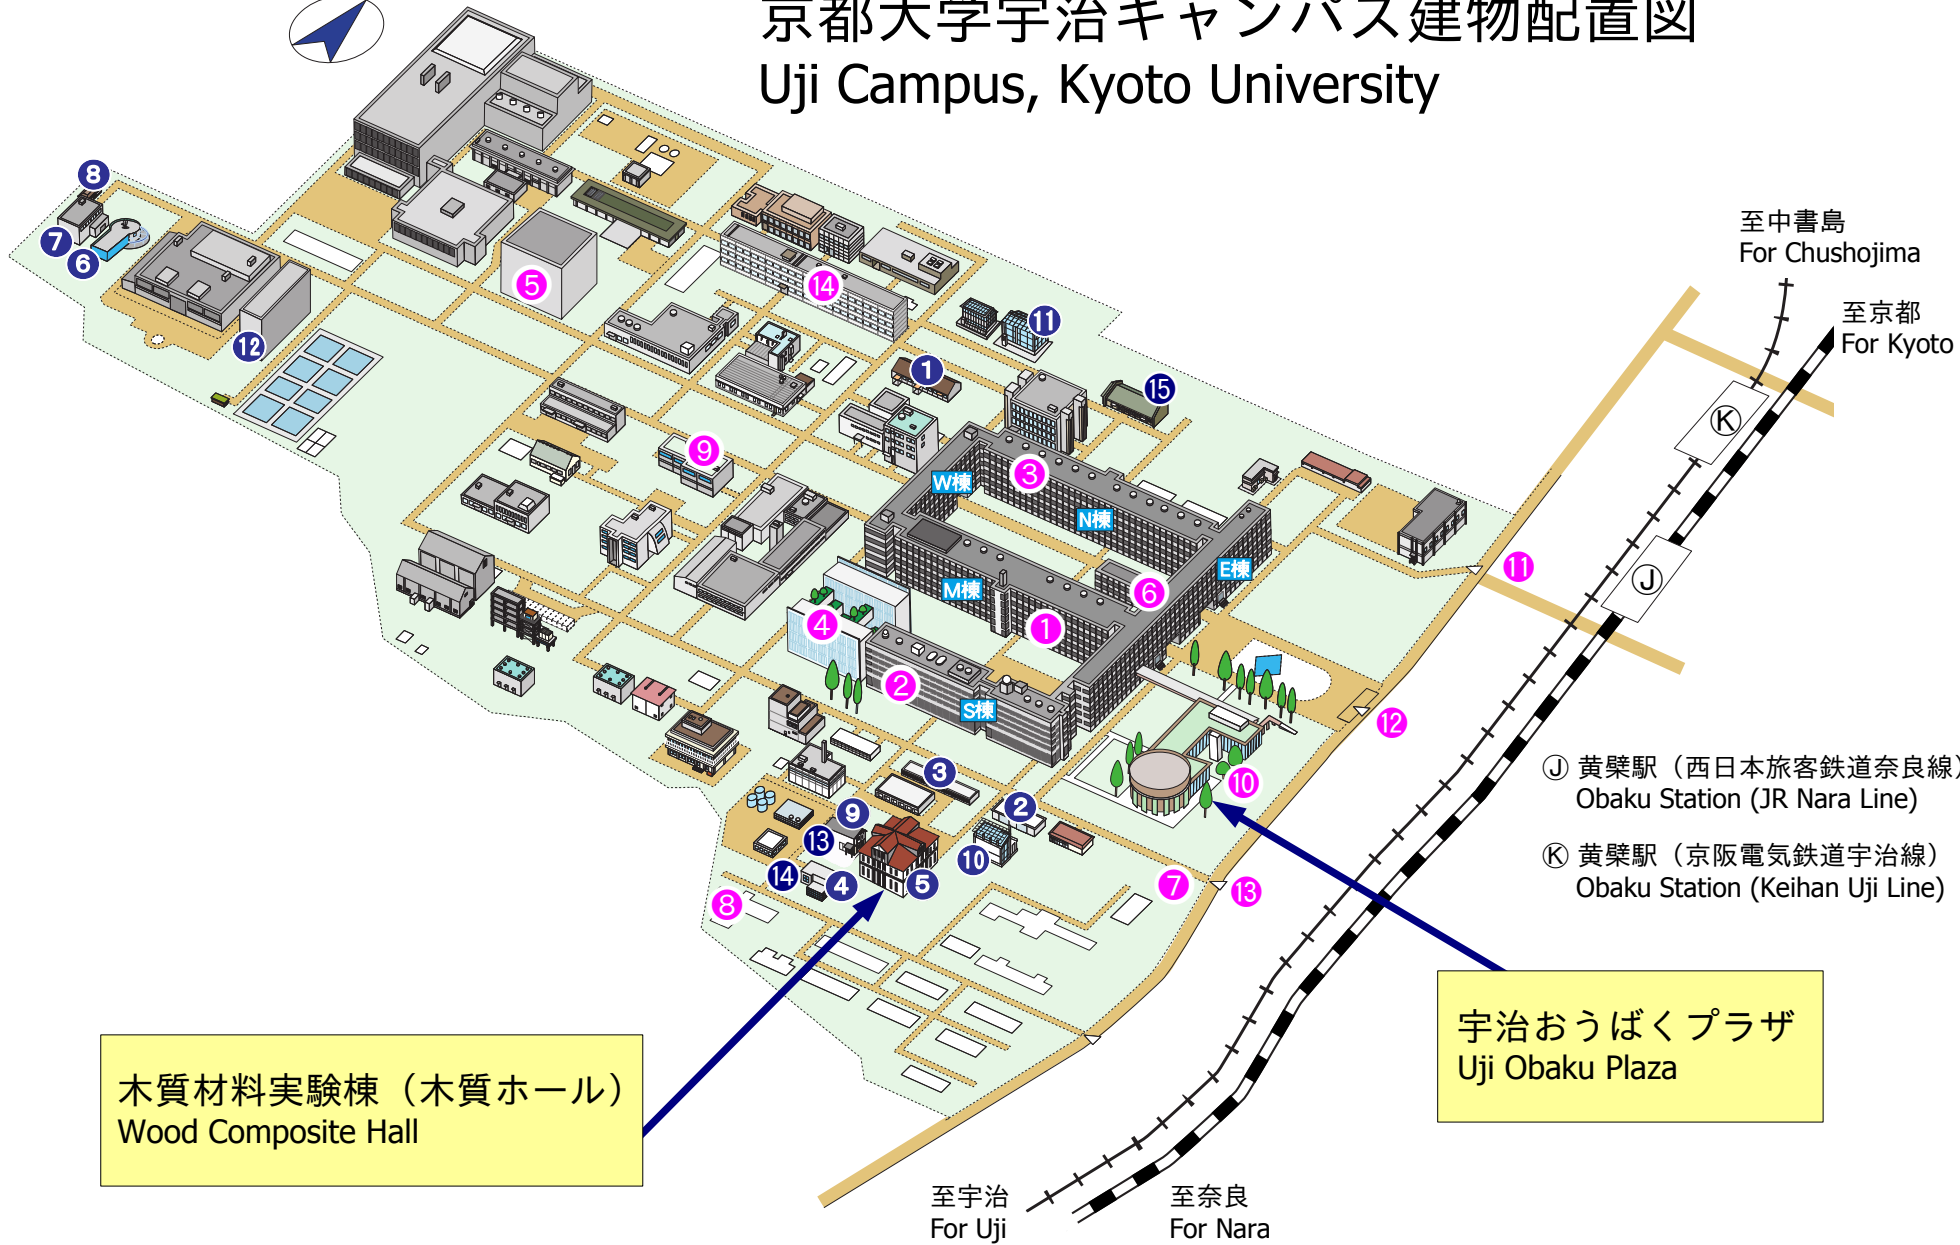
京都大学宇治キャンパス建物配置図
Uji Campus, Kyoto University

至中書島
For Chushojima

至京都
For Kyoto

8 7 6 12 5 14 11 1 15 9 3 W棟 N棟 E棟 M棟 6 4 1 2 S棟 11 K J 12 10 3 2 9 13 10 14 4 5 8 7 13

Ⓙ 黄檗駅（西日本旅客鉄道奈良線）
Obaku Station (JR Nara Line)

Ⓚ 黄檗駅（京阪電気鉄道宇治線）
Obaku Station (Keihan Uji Line)

宇治おうばくプラザ
Uji Obaku Plaza

木質材料実験棟（木質ホール）
Wood Composite Hall

至宇治
For Uji

至奈良
For Nara